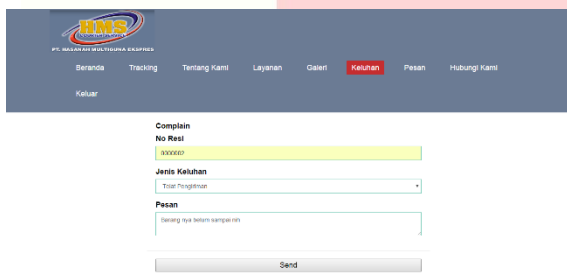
HMS

PT. HASANAH MULTIGUNA EKSPRES

Beranda Tracking Tentang Kami Layanan Galeri Keluhan Pesan Hubungi Kami

Keluar

Complain

No Resi

000002

Jenis Keluhan

Telat Pengiriman

Pesan

Sarang nya belum sampai nih

Send